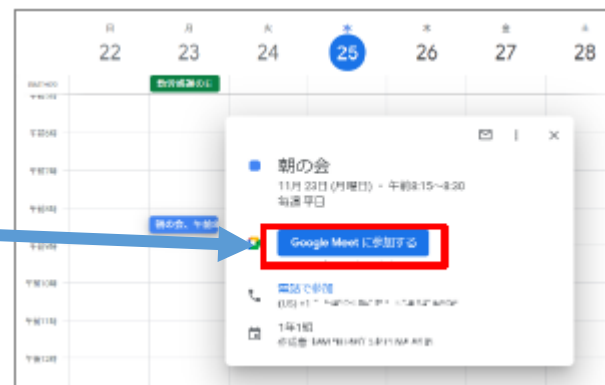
日 22
月 23
火 24
水 25
木 26
金 27
土 28

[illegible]

午前6時
午前7時
午前8時
午前9時
午前10時
午前11時
午前12時

朝の会、午前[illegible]

朝の会
11月23日 (月曜日) ・ 午前8:15～8:30
毎週 平日

Google Meet に参加する

電話で参加
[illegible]

1年1組
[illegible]